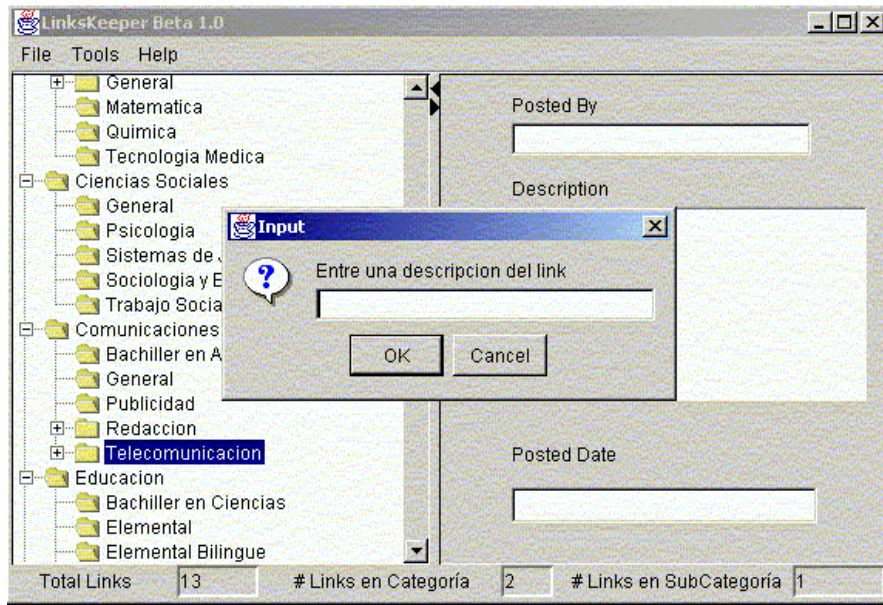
LinksKeeper Beta 1.0

File Tools Help

General
Matematica
Quimica
Tecnologia Medica
Ciencias Sociales
General
Psicologia
Sistemas de J
Sociologia y E
Trabajo Socia
Comunicaciones
Bachiller en A
General
Publicidad
Redaccion
Telecomunicacion
Educacion
Bachiller en Ciencias
Elemental
Elemental Bilingue

Posted By

Description

Posted Date

Input

Entre una descripcion del link

OK Cancel

Total Links 13 # Links en Categoría 2 # Links en SubCategoría 1